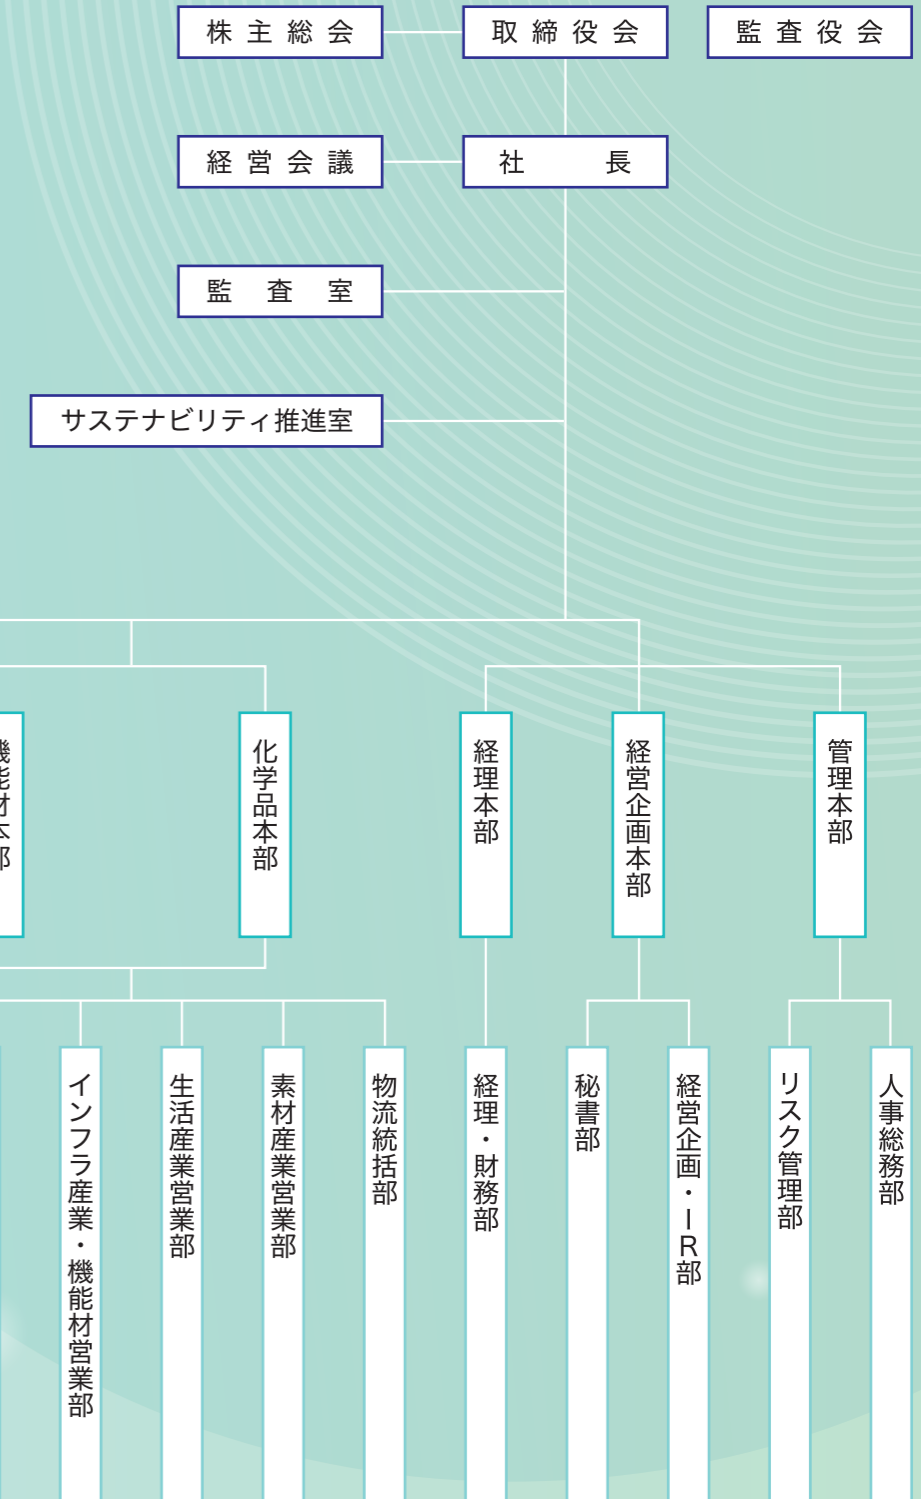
株主総会
取締役会
監査役会
経営会議
社　長
監　査　室
サステナビリティ推進室
機能材本部
化学品本部
経理本部
経営企画本部
管理本部
インフラ産業・機能材営業部
生活産業営業部
素材産業営業部
物流統括部
経理・財務部
秘書部
経営企画・IR部
リスク管理部
人事総務部